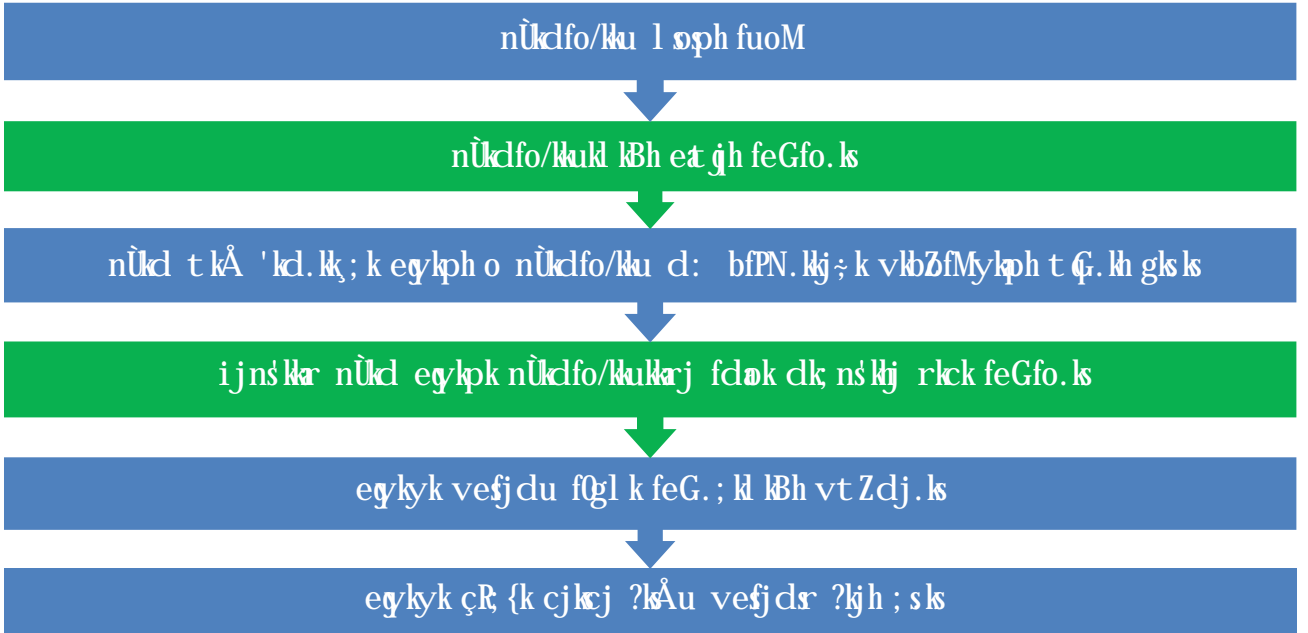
nÙkdfo/kku l ospfh fuoM

nÙkdfo/kkukl kBh eatqjh feGfo.ks

nÙkd tkÅ 'kd.kk; k eqykph o nÙkdfo/kku d: bfPN.kkj; k vkbZ fMykph tUe.kh gksks

ijns'kkr nÙkd eqykpk nÙkdfo/kkukrj fcdkok dk; ns'khj rkck feGfo.ks

eqykyk vesfjdu fOgl k feG.; kl kBh vtZ dj.ks

eqykyk çR; {k cjkcj ?kÅu vesfjdsr ?kjh ; sks